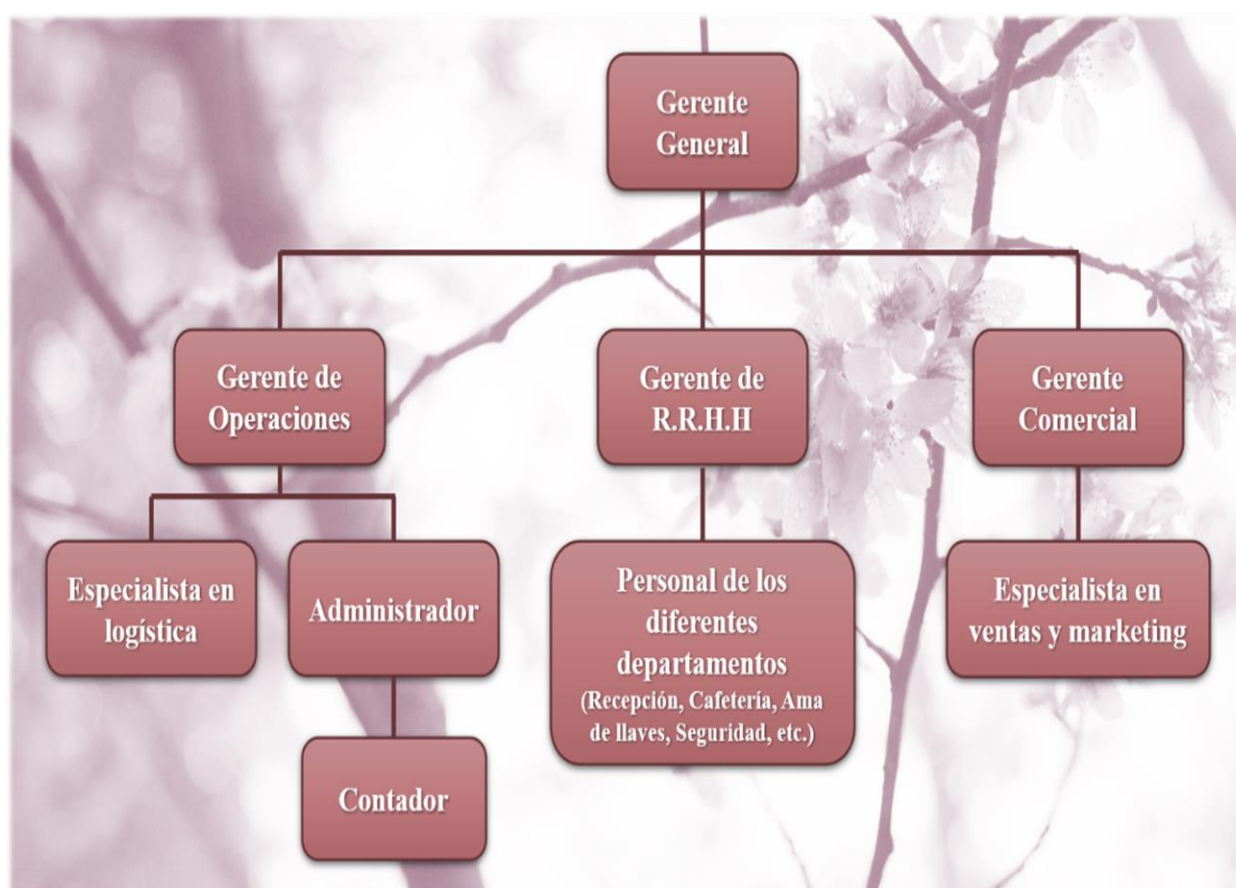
Gerente General

Gerente de Operaciones

Gerente de R.R.H.H

Gerente Comercial

Especialista en logística

Administrador

Contador

Personal de los diferentes departamentos (Recepción, Cafetería, Ama de llaves, Seguridad, etc.)

Especialista en ventas y marketing